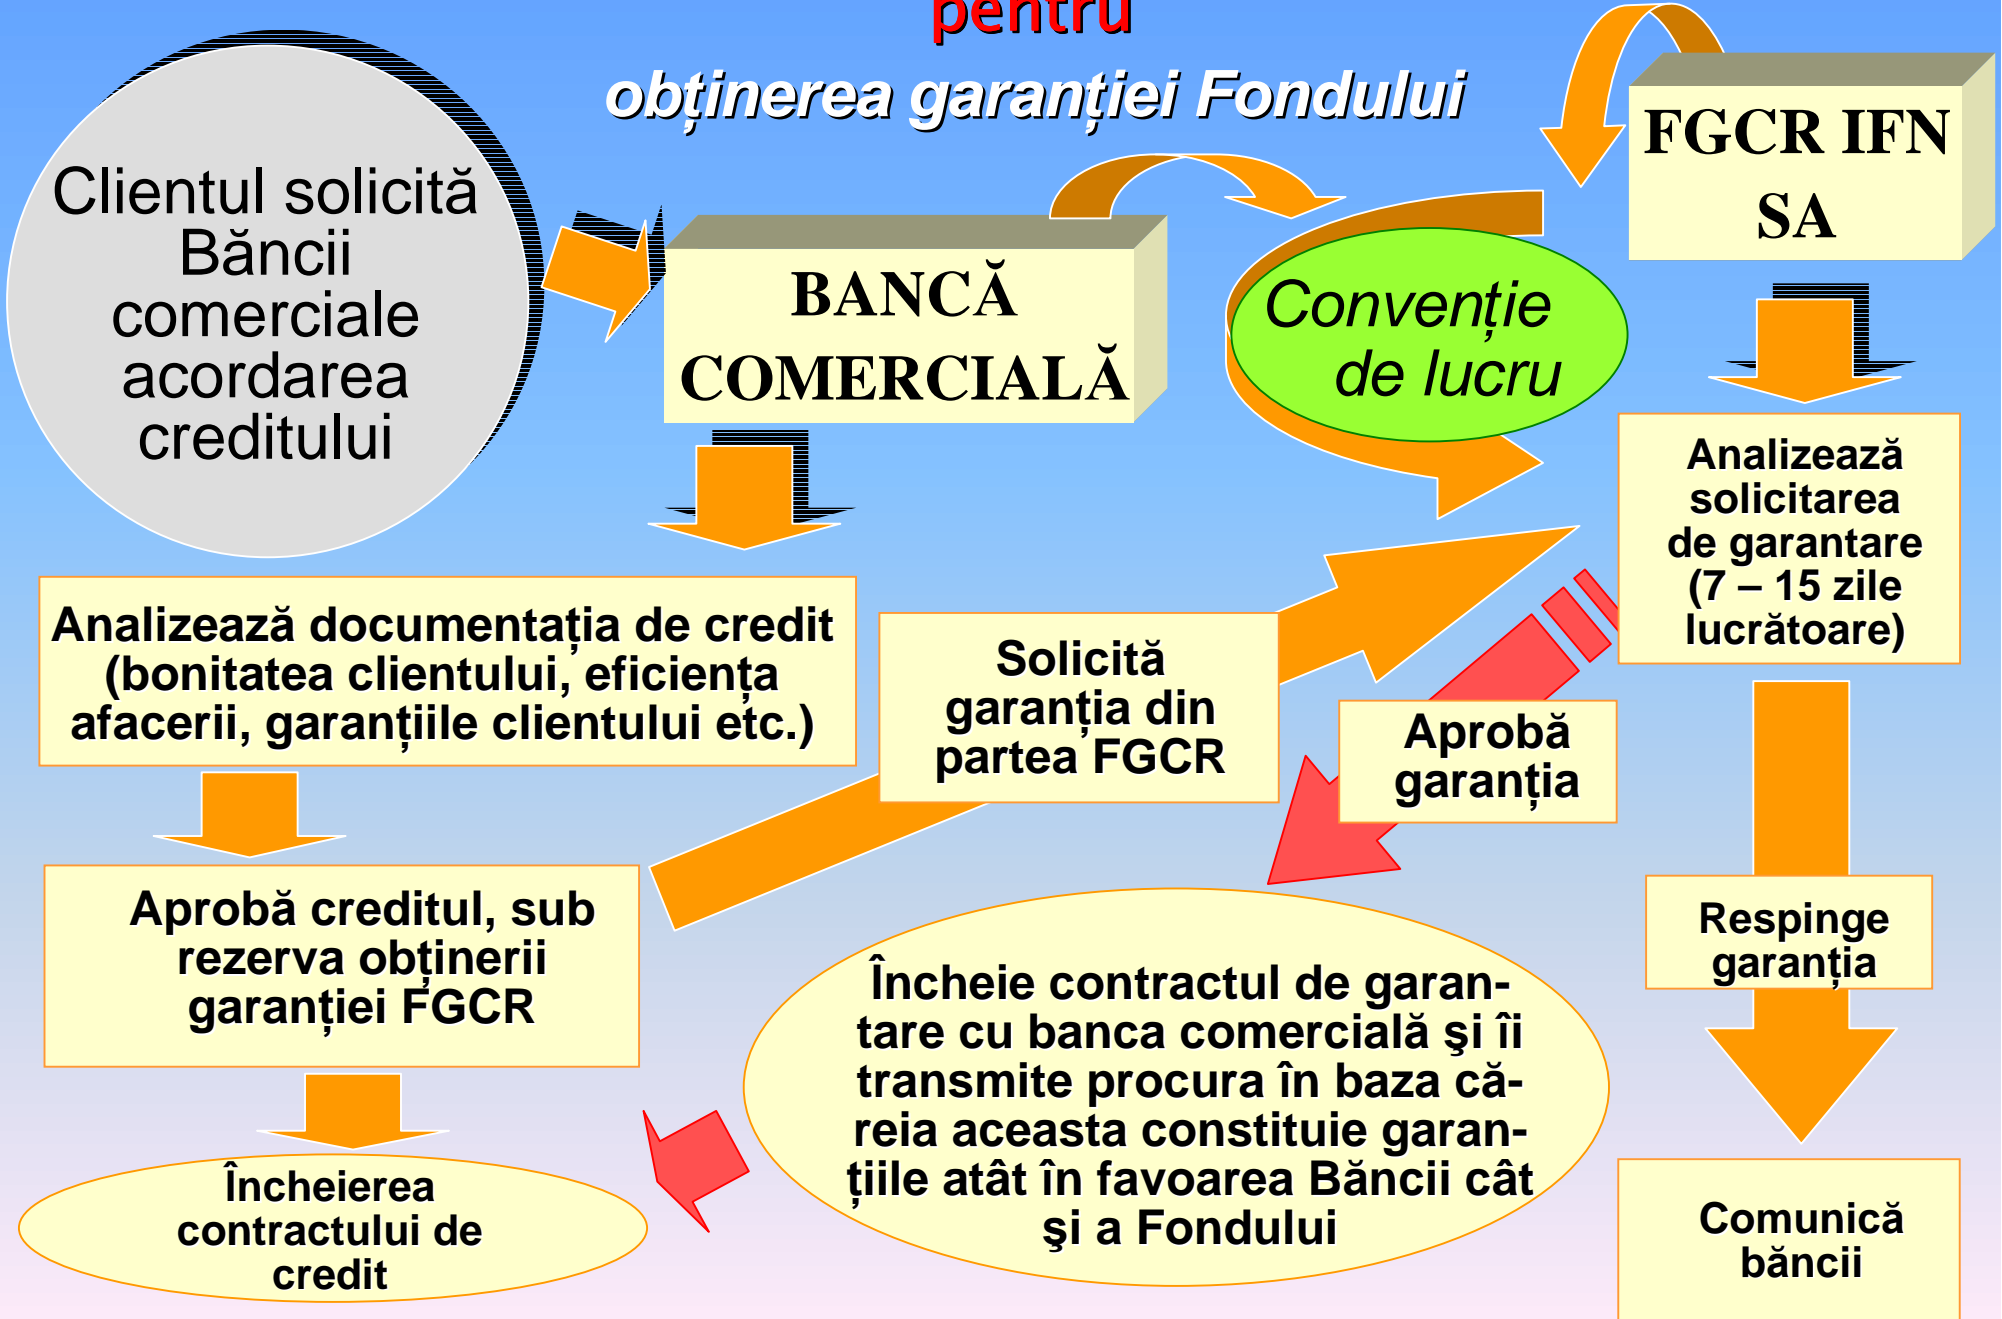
pentru

obținerea garanției Fondului

Clientul solicită Băncii comerciale acordarea creditului

BANCĂ COMERCIALĂ

Convenție de lucru

FGCR IFN SA

Analizează solicitarea de garantare (7 – 15 zile lucrătoare)

Analizează documentația de credit (bonitatea clientului, eficiența afacerii, garanțiile clientului etc.)

Solicită garanția din partea FGCR

Aprobă garanția

Aprobă creditul, sub rezerva obținerii garanției FGCR

Respinge garanția

Încheie contractul de garantare cu banca comercială şi îi transmite procura în baza căreia aceasta constituie garanțiile atât în favoarea Băncii cât şi a Fondului

Încheierea contractului de credit

Comunică băncii